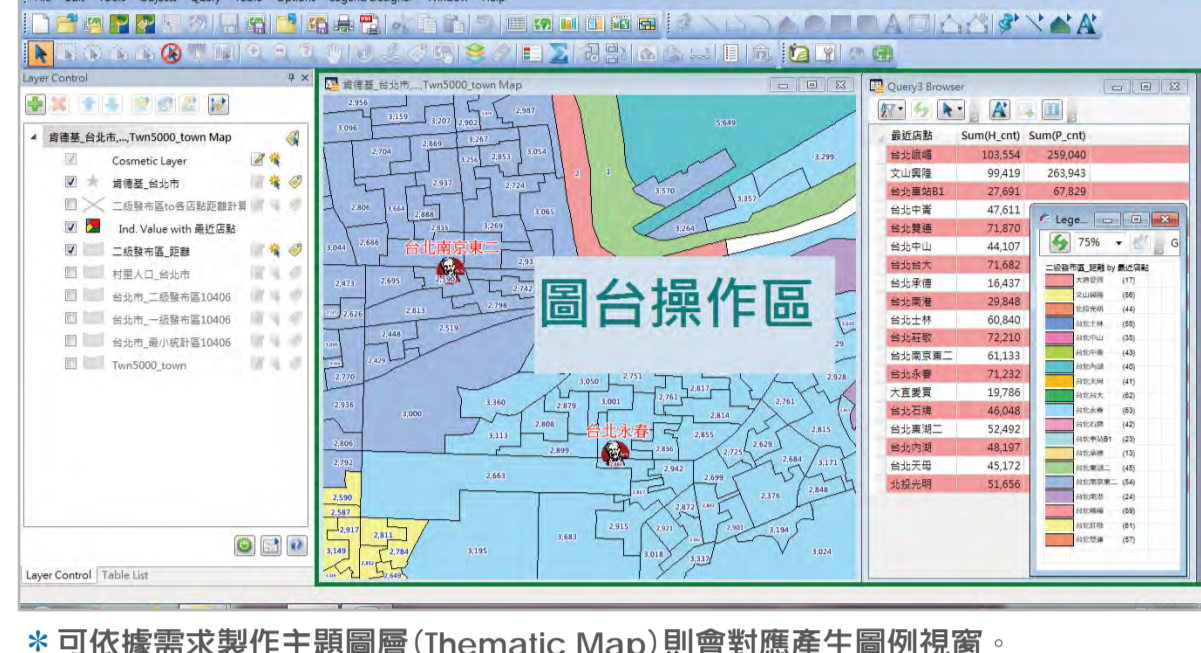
Layer Control

肯德基_台北市,...,Twn5000_town Map
Cosmetic Layer
肯德基_台北市
二級發布區to各店點距離計算
Ind. Value with 最近店點
二級發布區_距離
村里人口_台北市
台北市_二級發布區10406
台北市_一級發布區10406
台北市_最小統計區10406
Twn5000_town

Layer Control | Table List

肯德基_台北市,...,Twn5000_town Map

台北南京東二
台北永春
圖台操作區

Query3 Browser

| 最近店點 | Sum(H_cnt) | Sum(P_cnt) |
|---|---|---|
| 台北吉林 | 103,554 | 259,040 |
| 文山興隆 | 99,419 | 263,943 |
| 台北車站B1 | 27,691 | 67,829 |
| 台北中崙 | 47,611 | |
| 台北雙連 | 71,870 | |
| 台北中山 | 44,107 | |
| 台北台大 | 71,682 | |
| 台北承德 | 16,437 | |
| 台北南港 | 29,848 | |
| 台北士林 | 60,840 | |
| 台北莊敬 | 72,210 | |
| 台北南京東二 | 61,133 | |
| 台北永春 | 71,232 | |
| 大直美麗 | 19,786 | |
| 台北石牌 | 46,048 | |
| 台北東湖二 | 52,492 | |
| 台北內湖 | 48,197 | |
| 台北天母 | 45,172 | |
| 北投光明 | 51,656 | |

Lege...
75%
二級發布區_距離 by 最近店點

＊可依據需求製作主題圖層(Thematic Map)則會對應產生圖例視窗。